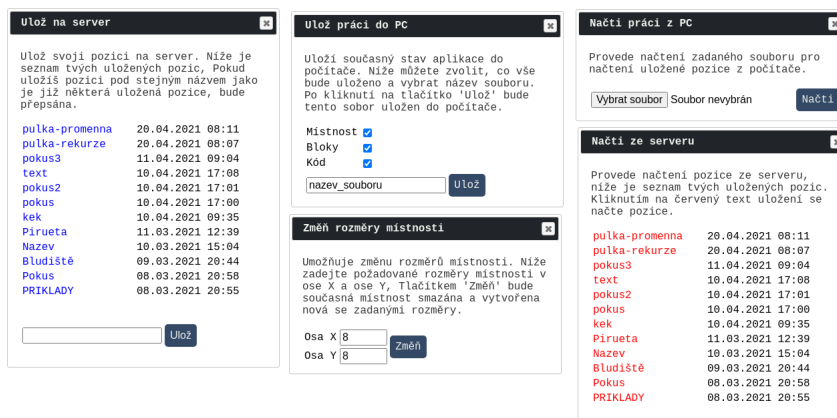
Ulož na server

Ulož svoji pozici na server. Níže je seznam tvých uložených pozic, Pokud uložíš pozici pod stejným názvem jako je již některá uložená pozice, bude přepsána.

| | |
|---|---|
| pulka-promenna | 20.04.2021 08:11 |
| pulka-rekurze | 20.04.2021 08:07 |
| pokus3 | 11.04.2021 09:04 |
| text | 10.04.2021 17:08 |
| pokus2 | 10.04.2021 17:01 |
| pokus | 10.04.2021 17:00 |
| kek | 10.04.2021 09:35 |
| Pirueta | 11.03.2021 12:39 |
| Nazev | 10.03.2021 15:04 |
| Bludiště | 09.03.2021 20:44 |
| Pokus | 08.03.2021 20:58 |
| PRIKLADY | 08.03.2021 20:55 |

Ulož

Ulož práci do PC

Uloží současný stav aplikace do počítače. Níže můžete zvolit, co vše bude uloženo a vybrat název souboru. Po kliknutí na tlačítko 'Ulož' bude tento sobor uložen do počítače.

Místnost
Bloky
Kód

nazev_souboru
Ulož

Změň rozměry místnosti

Umožňuje změnu rozměrů místnosti. Níže zadejte požadované rozměry místnosti v ose X a ose Y, Tlačítkem 'Změň' bude současná místnost smazána a vytvořena nová se zadanými rozměry.

Osa X 8
Osa Y 8
Změň

Načti práci z PC

Provede načtení zadaného souboru pro načtení uložené pozice z počítače.

Vybrat soubor Soubor nevybrán
Načti

Načti ze serveru

Provede načtení pozice ze serveru, níže je seznam tvých uložených pozic. Kliknutím na červený text uložení se načte pozice.

| | |
|---|---|
| pulka-promenna | 20.04.2021 08:11 |
| pulka-rekurze | 20.04.2021 08:07 |
| pokus3 | 11.04.2021 09:04 |
| text | 10.04.2021 17:08 |
| pokus2 | 10.04.2021 17:01 |
| pokus | 10.04.2021 17:00 |
| kek | 10.04.2021 09:35 |
| Pirueta | 11.03.2021 12:39 |
| Nazev | 10.03.2021 15:04 |
| Bludiště | 09.03.2021 20:44 |
| Pokus | 08.03.2021 20:58 |
| PRIKLADY | 08.03.2021 20:55 |